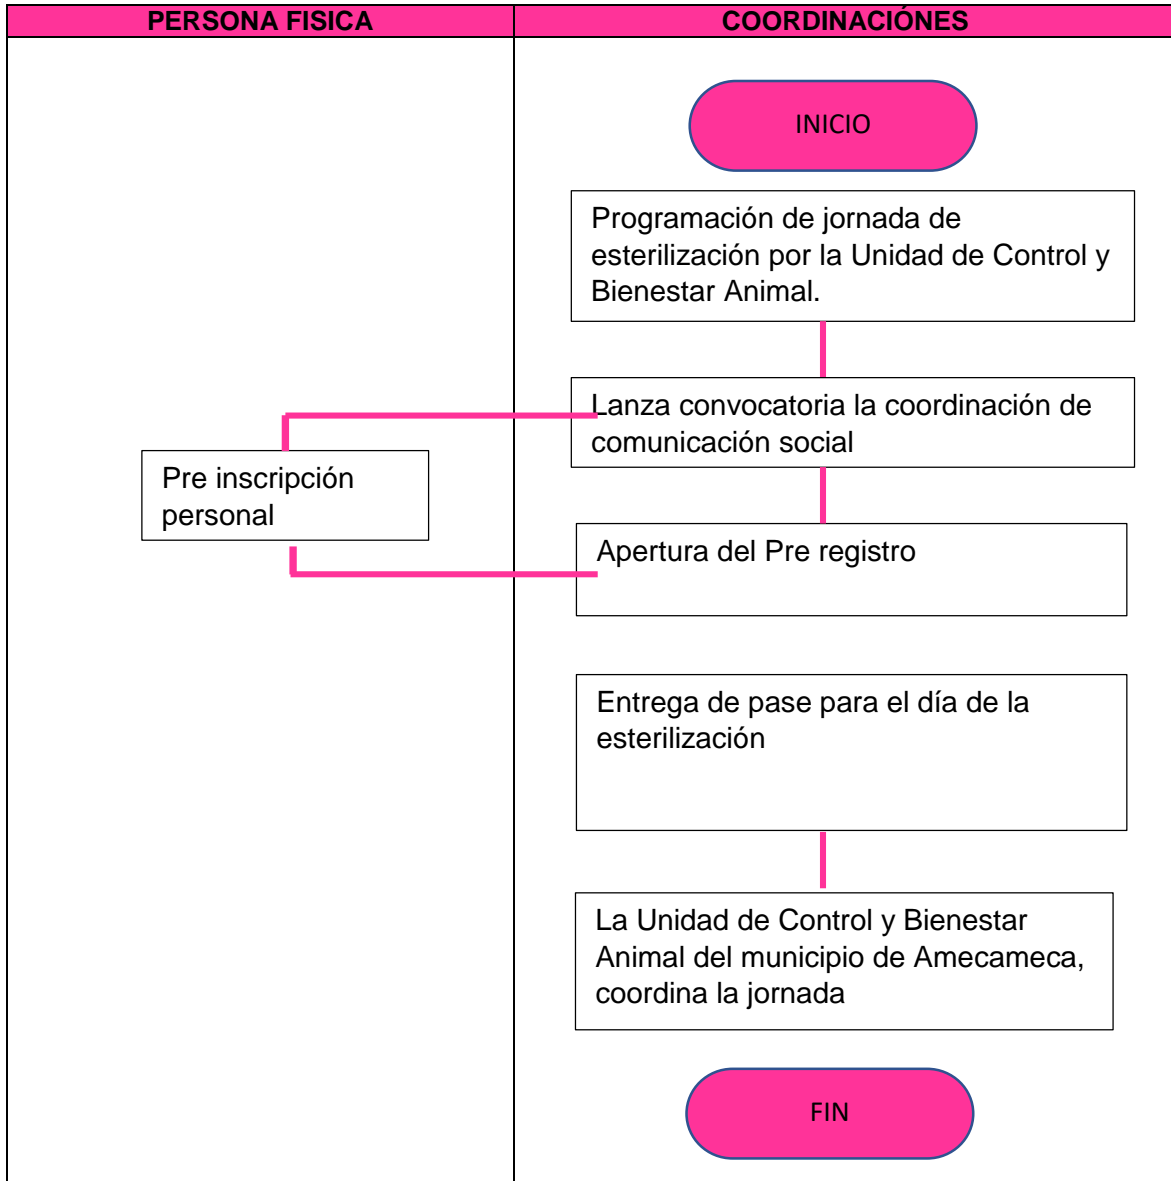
PERSONA FISICA

COORDINACIÓNES

INICIO

Programación de jornada de esterilización por la Unidad de Control y Bienestar Animal.

Lanza convocatoria la coordinación de comunicación social

Pre inscripción personal

Apertura del Pre registro

Entrega de pase para el día de la esterilización

La Unidad de Control y Bienestar Animal del municipio de Amecameca, coordina la jornada

FIN